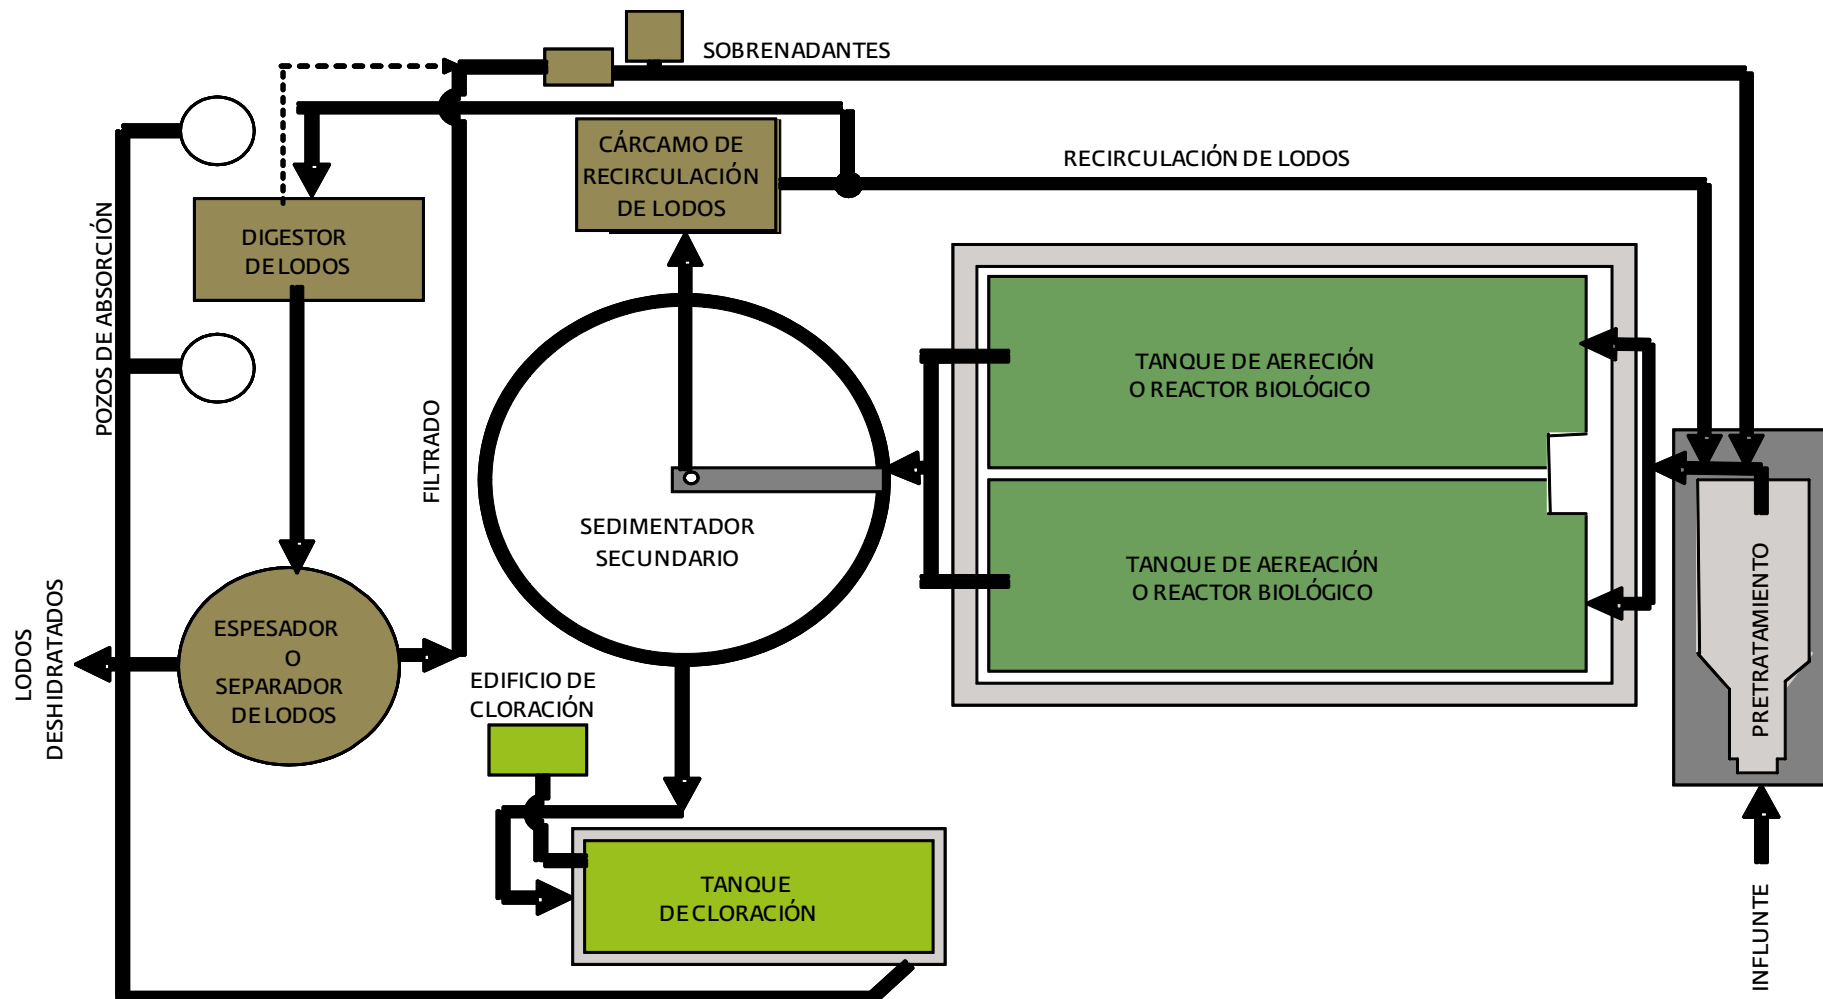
SOBRENADANTES

RECIRCULACIÓN DE LODOS

CÁRCAMO DE RECIRCULACIÓN DE LODOS

DIGESTOR DE LODOS

POZOS DE ABSORCIÓN

FILTRADO

TANQUE DE AERECIÓN O REACTOR BIOLÓGICO

TANQUE DE AEREACIÓN O REACTOR BIOLÓGICO

SEDIMENTADOR SECUNDARIO

PRETRATAMIENTO

ESPESADOR O SEPARADOR DE LODOS

LODOS DESHIDRATADOS

EDIFICIO DE CLORACIÓN

TANQUE DE CLORACIÓN

INFLUNTE